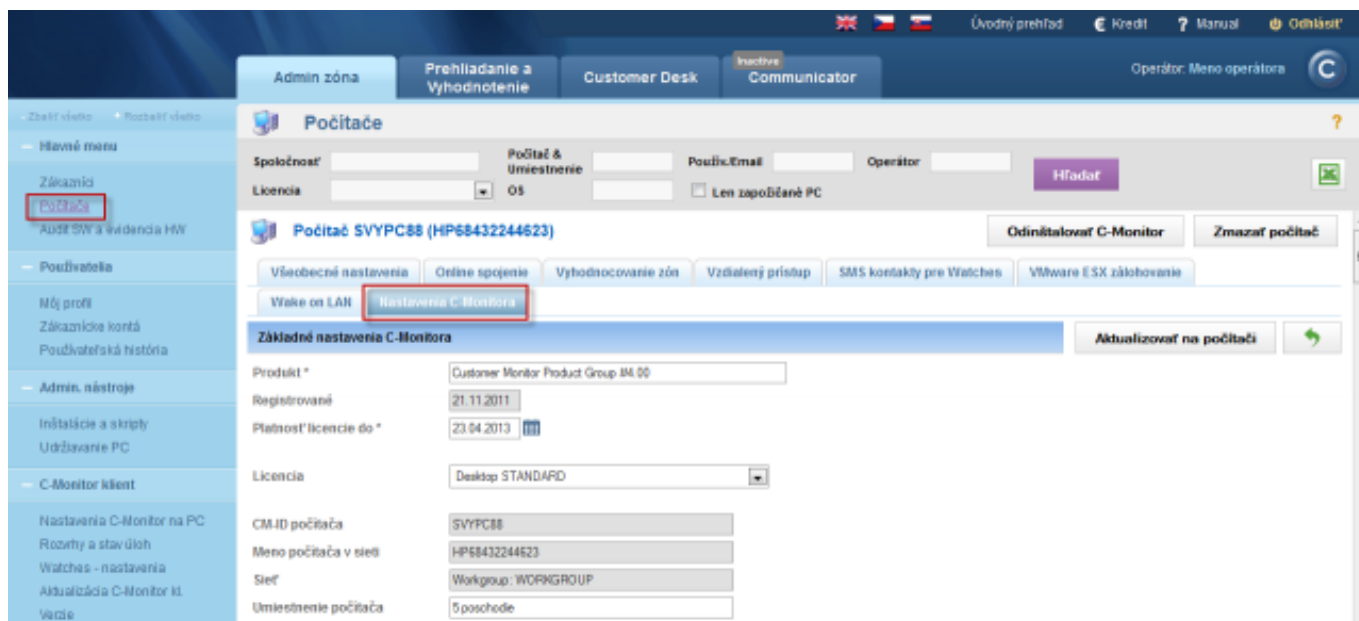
Úvodný prehľad € Kredit ? Manual Odhlásiť

Admin zóna
Prehliadanie a Vyhodnotenie
Customer Desk
Inactive Communicator

Operátor: Meno operátora

- Zbaliť všetko + Rozbaliť všetko

Hlavné menu
Zákazníci
Počítače
Audit SW a evidencia HW

Používatelia
Môj profil
Zákaznícke kontá
Používateľská história

Admin. nástroje
Inštalácie a skripty
Udržiavanie PC

C-Monitor klient
Nastavenia C-Monitor na PC
Rozvrhy a stav úloh
Watches - nastavenia
Aktualizácia C-Monitor kl.
Verzie

Počítače

?

Spoločnosť
Počítač & Umiestnenie
Použív./Email
Operátor
Hľadať
Licencia
OS
Len zapožičané PC

Počítač SVYPC88 (HP68432244623)
Odinštalovať C-Monitor
Zmazať počítač

Všeobecné nastavenia | Online spojenie | Vyhodnocovanie zón | Vzdialený prístup | SMS kontakty pre Watches | VMware ESX zálohovanie
Wake on LAN | Nastavenia C-Monitora

Základné nastavenia C-Monitora
Aktualizovať na počítači

Produkt * Customer Monitor Product Group #4.00
Registrované 21.11.2011
Platnosť licencie do * 23.04.2013

Licencia Desktop STANDARD

CM-ID počítača SVYPC88
Meno počítača v sieti HP68432244623
Sieť Workgroup: WORKGROUP
Umiestnenie počítača 5 poschodie